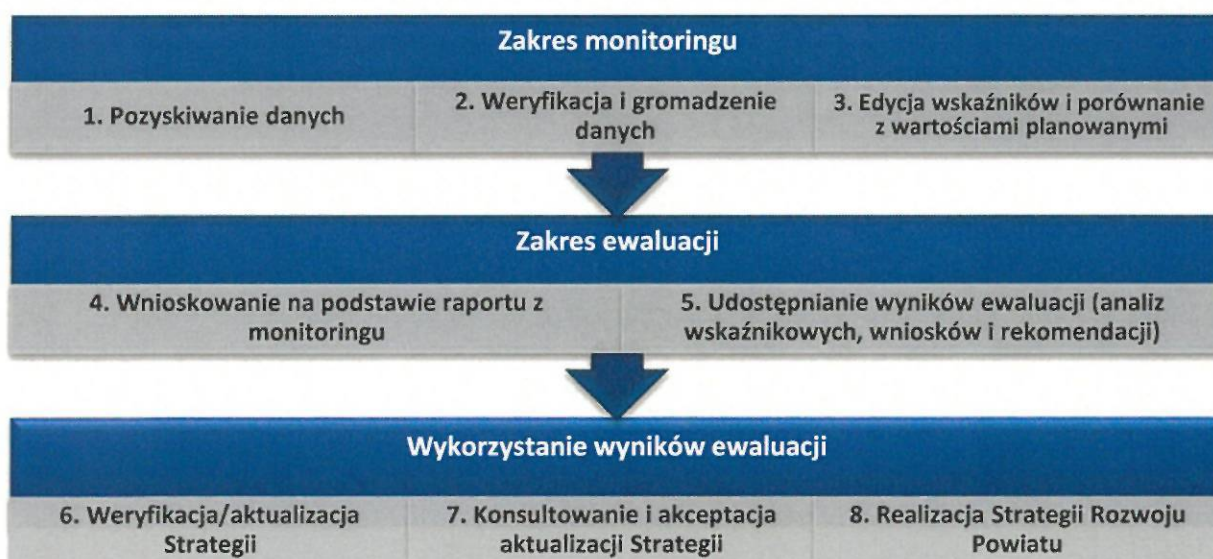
Zakres monitoringu

1. Pozyskiwanie danych

2. Weryfikacja i gromadzenie danych

3. Edycja wskaźników i porównanie z wartościami planowanymi

Zakres ewaluacji

4. Wnioskowanie na podstawie raportu z monitoringu

5. Udostępnianie wyników ewaluacji (analiz wskaźnikowych, wniosków i rekomendacji)

Wykorzystanie wyników ewaluacji

6. Weryfikacja/aktualizacja Strategii

7. Konsultowanie i akceptacja aktualizacji Strategii

8. Realizacja Strategii Rozwoju Powiatu